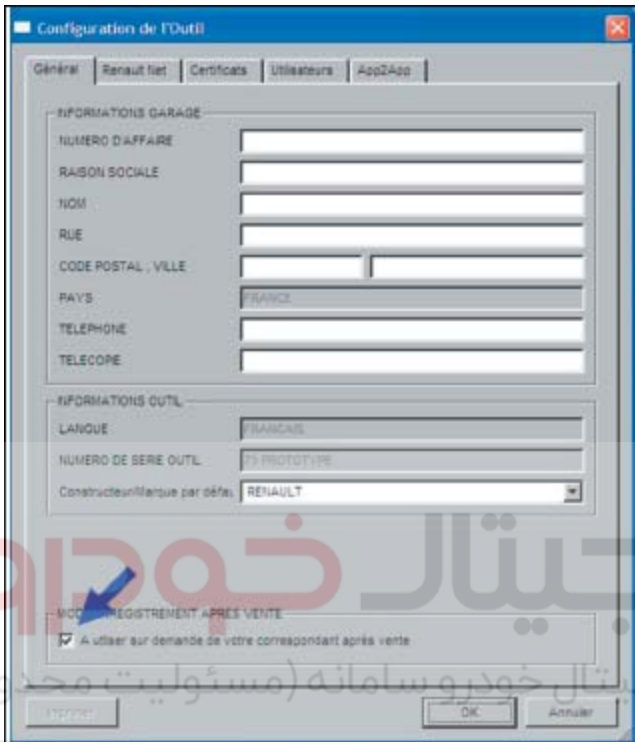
Configuration de l'Outil

Général | Renault Net | Certificats | Utilisateurs | App2App

INFORMATIONS GARAGE

NUMERO D'AFFAIRE

RAISON SOCIALE

NOM

RUE

CODE POSTAL , VILLE

PAYS | FRANCE

TELEPHONE

TELECOPIE

INFORMATIONS OUTIL

LANGUE | FRANCAIS

NUMERO DE SERIE OUTIL | ?? PROTOTYPE

Constructeur/Marque par défau | RENAULT

MOD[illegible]REGISTREMENT APRES VENTE

A utiliser sur demande de votre correspondant après vente

دیجیتال خودرو

دیجیتال خودرو سامانه (مسئولیت محدود)

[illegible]

OK

Annuler